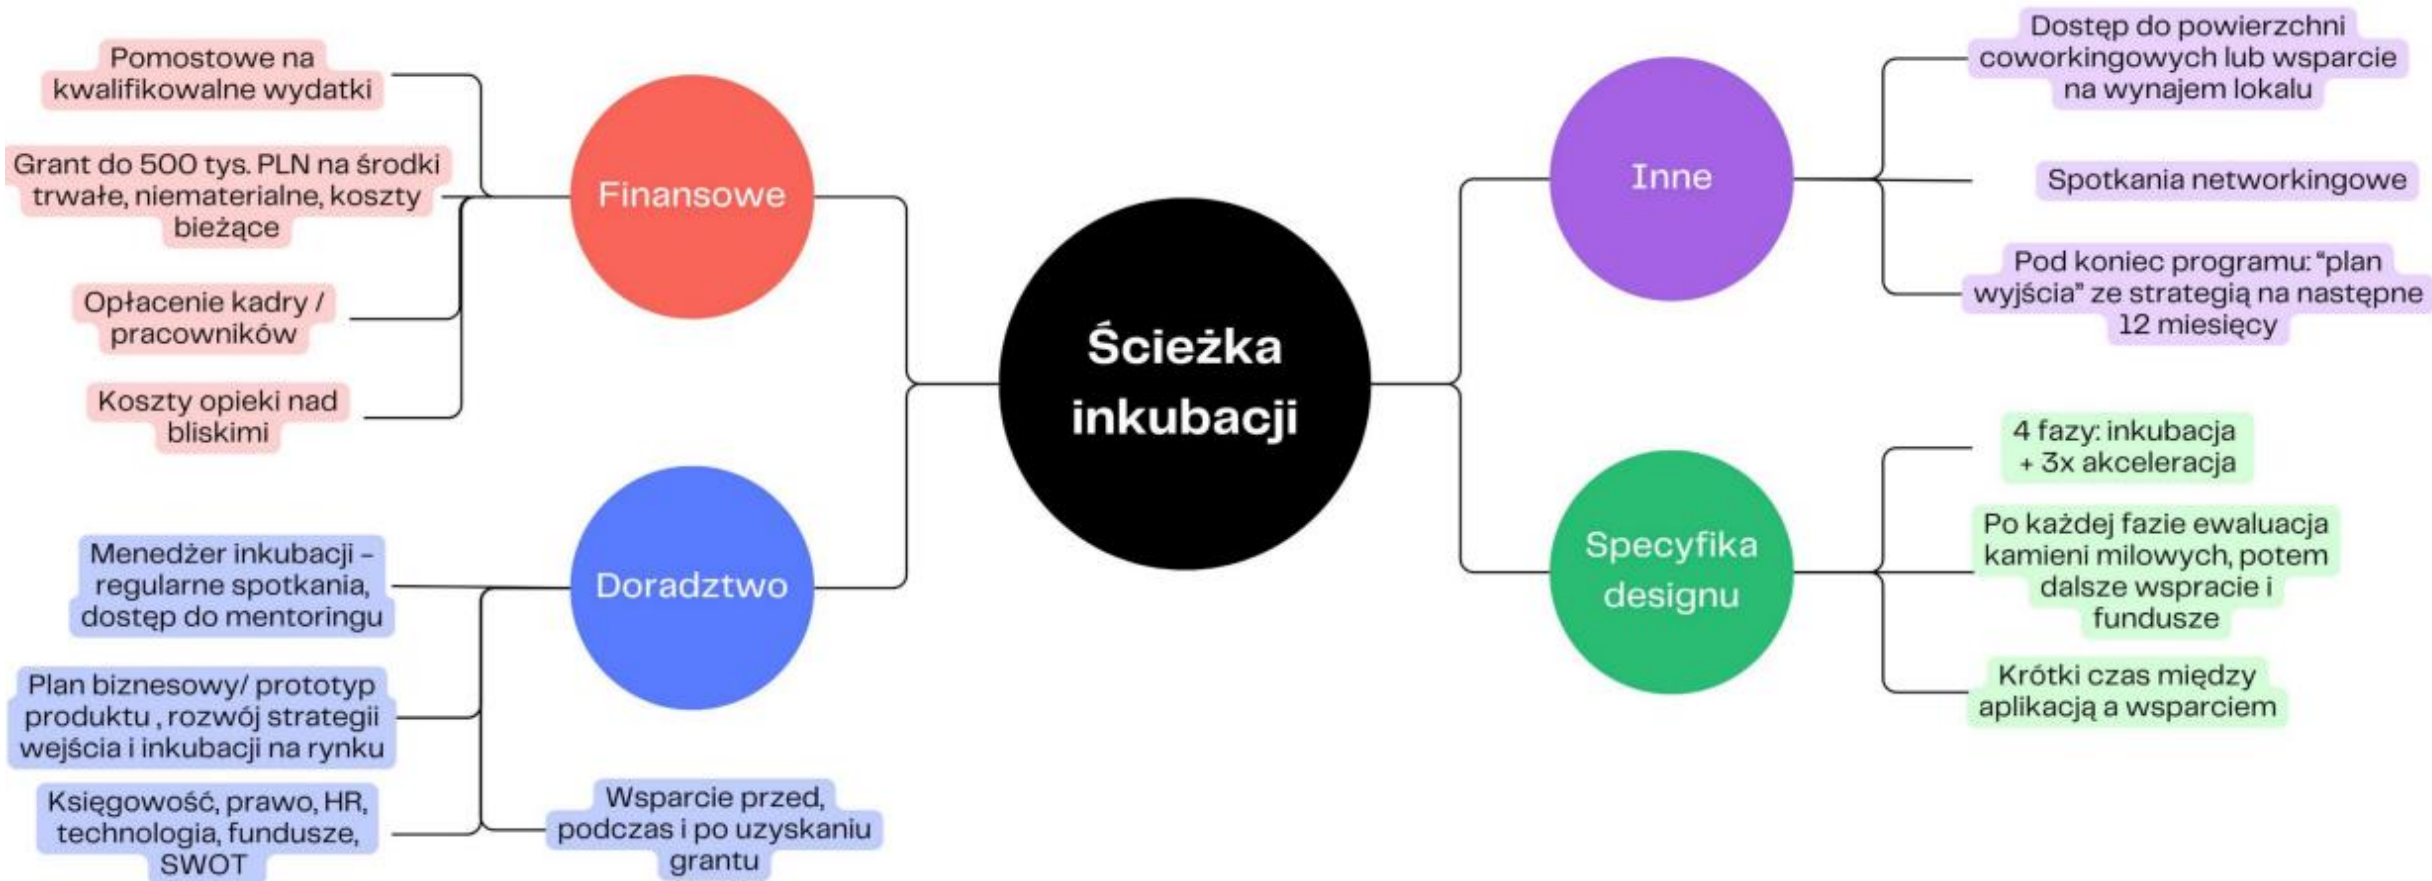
Ścieżka inkubacji

Finansowe

Pomostowe na kwalifikowalne wydatki

Grant do 500 tys. PLN na środki trwałe, niematerialne, koszty bieżące

Opłacenie kadry / pracowników

Koszty opieki nad bliskimi

Doradztwo

Menedżer inkubacji – regularne spotkania, dostęp do mentoringu

Plan biznesowy/ prototyp produktu , rozwój strategii wejścia i inkubacji na rynku

Księgowość, prawo, HR, technologia, fundusze, SWOT

Wsparcie przed, podczas i po uzyskaniu grantu

Inne

Dostęp do powierzchni coworkingowych lub wsparcie na wynajem lokalu

Spotkania networkingowe

Pod koniec programu: "plan wyjścia" ze strategią na następne 12 miesięcy

Specyfika designu

4 fazy: inkubacja + 3x akceleracja

Po każdej fazie ewaluacja kamieni milowych, potem dalsze wspracie i fundusze

Krótki czas między aplikacją a wsparciem